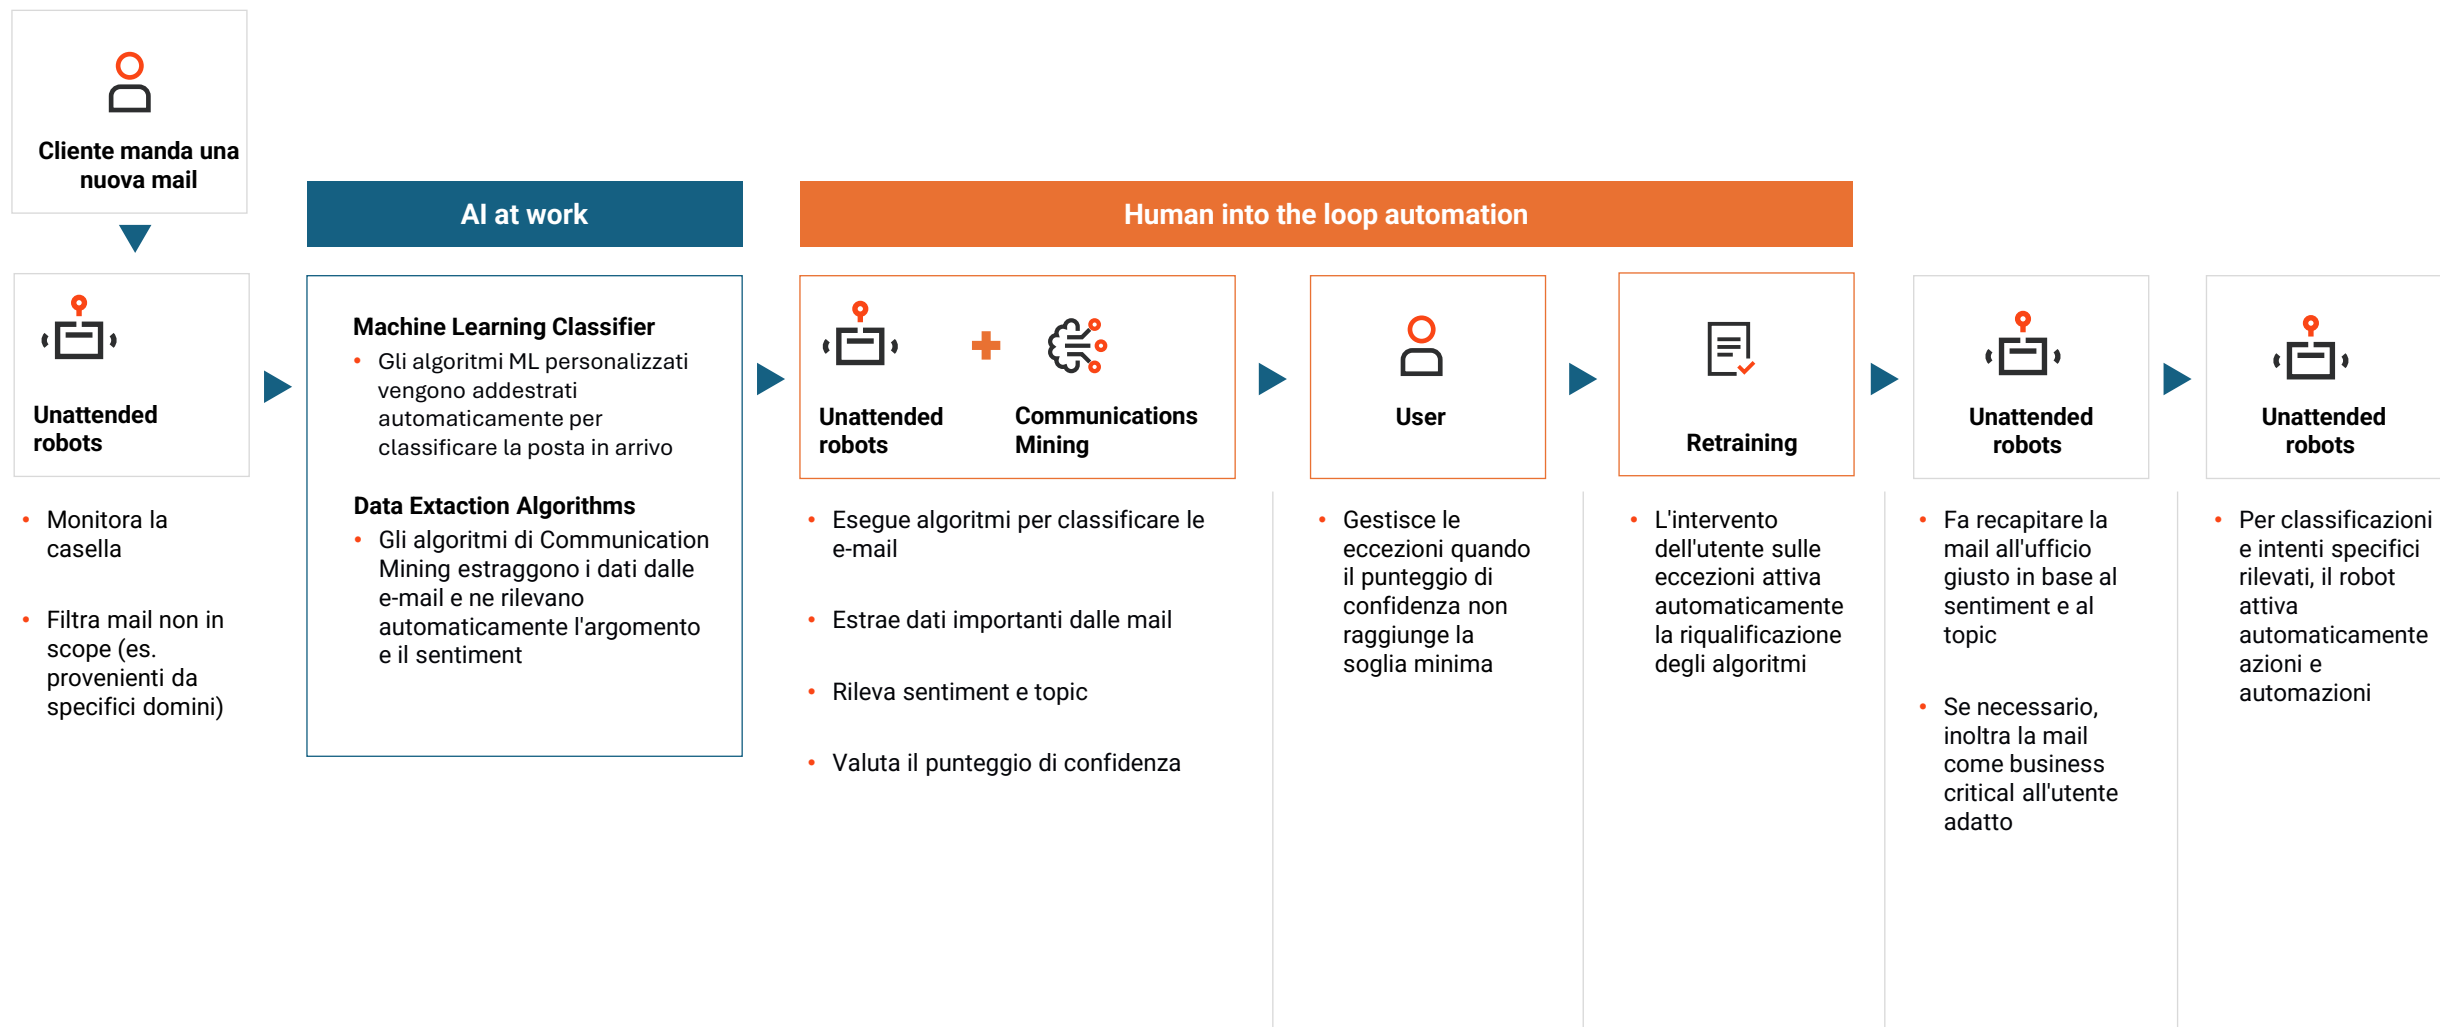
Cliente manda una nuova mail

Unattended robots

- Monitora la casella
- Filtra mail non in scope (es. provenienti da specifici domini)

AI at work

Machine Learning Classifier
- Gli algoritmi ML personalizzati vengono addestrati automaticamente per classificare la posta in arrivo

Data Extaction Algorithms
- Gli algoritmi di Communication Mining estraggono i dati dalle e-mail e ne rilevano automaticamente l'argomento e il sentiment

Human into the loop automation

Unattended robots

Communications Mining

- Esegue algoritmi per classificare le e-mail
- Estrae dati importanti dalle mail
- Rileva sentiment e topic
- Valuta il punteggio di confidenza

User

- Gestisce le eccezioni quando il punteggio di confidenza non raggiunge la soglia minima

Retraining

- L'intervento dell'utente sulle eccezioni attiva automaticamente la riqualificazione degli algoritmi

Unattended robots

- Fa recapitare la mail all'ufficio giusto in base al sentiment e al topic
- Se necessario, inoltra la mail come business critical all'utente adatto

Unattended robots

- Per classificazioni e intenti specifici rilevati, il robot attiva automaticamente azioni e automazioni